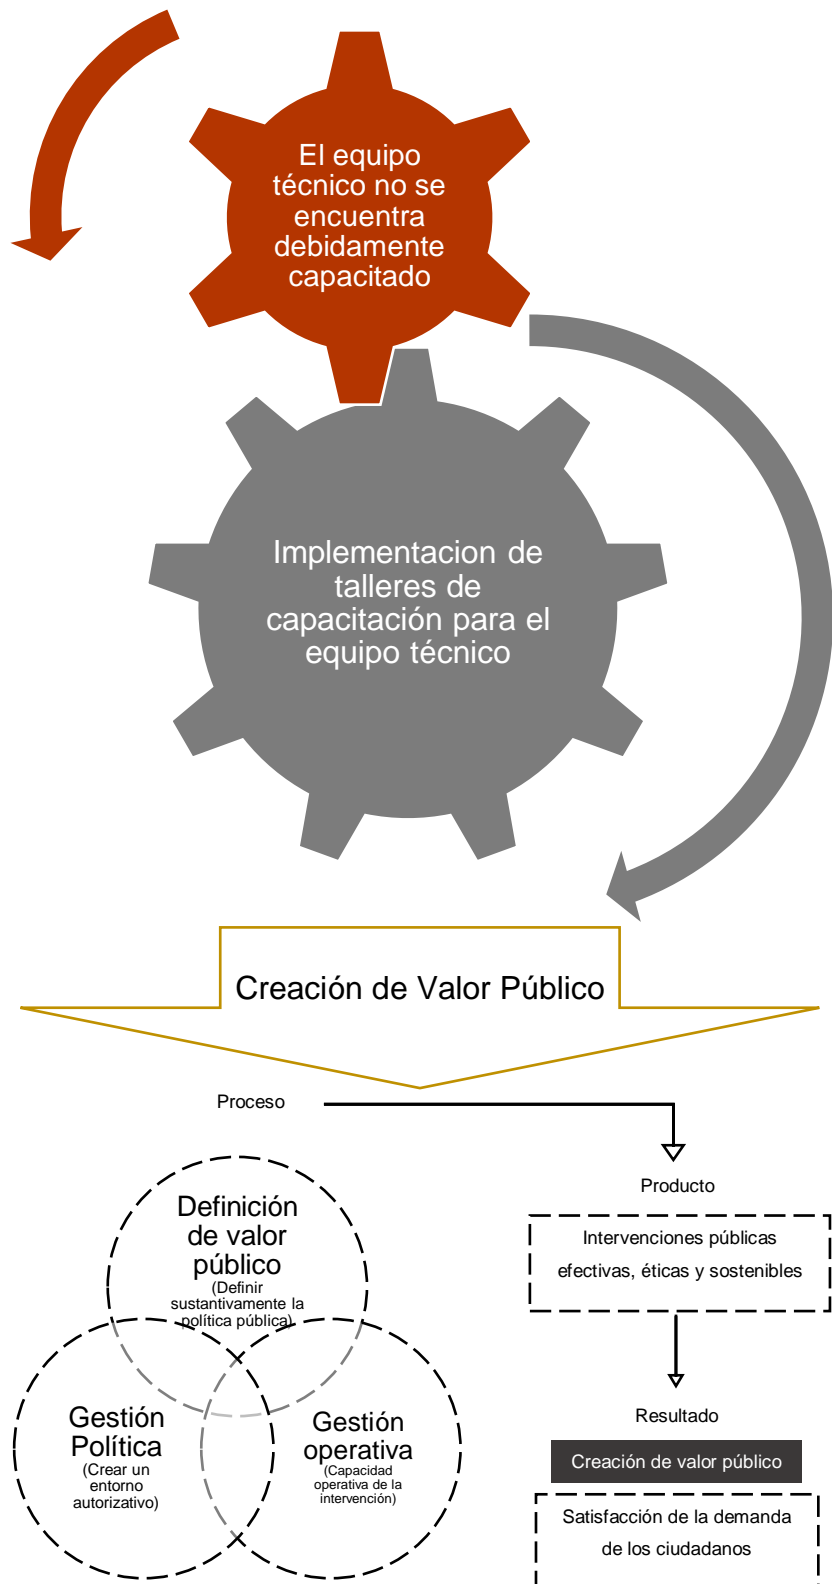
El equipo técnico no se encuentra debidamente capacitado

Implementacion de talleres de capacitación para el equipo técnico

Creación de Valor Público

Proceso

Producto

Intervenciones públicas efectivas, éticas y sostenibles

Definición de valor público
(Definir sustantivamente la política pública)

Gestión Política
(Crear un entorno autorizativo)

Gestión operativa
(Capacidad operativa de la intervención)

Resultado

Creación de valor público

Satisfacción de la demanda de los ciudadanos